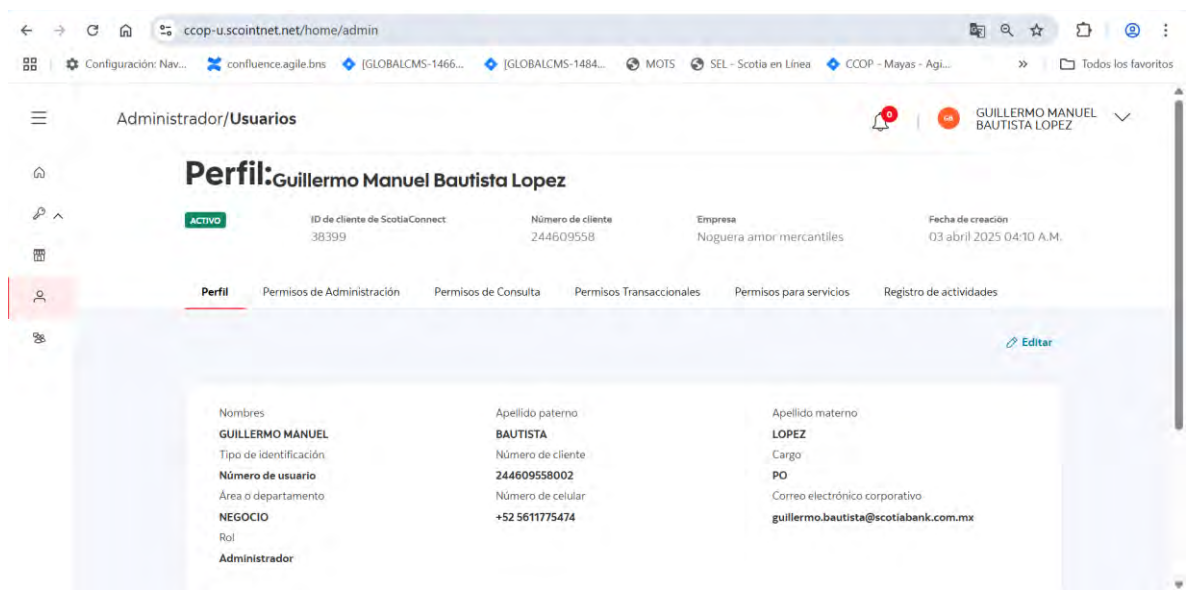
ccop-u.scointnet.net/home/admin

Configuración: Nav... confluence.agile.bns [GLOBALCMS-1466... [GLOBALCMS-1484... MOTS SEL - Scotia en Línea CCOP - Mayas - Agi... » Todos los favoritos

Administrador/**Usuarios**

0

GB GUILLERMO MANUEL BAUTISTA LOPEZ

**Perfil:** Guillermo Manuel Bautista Lopez

ACTIVO

ID de cliente de ScotiaConnect
38399

Número de cliente
244609558

Empresa
Noguera amor mercantiles

Fecha de creación
03 abril 2025 04:10 A.M.

Perfil | Permisos de Administración | Permisos de Consulta | Permisos Transaccionales | Permisos para servicios | Registro de actividades

Editar

Nombres
GUILLERMO MANUEL

Apellido paterno
BAUTISTA

Apellido materno
LOPEZ

Tipo de identificación
Número de usuario

Número de cliente
244609558002

Cargo
PO

Área o departamento
NEGOCIO

Número de celular
+52 5611775474

Correo electrónico corporativo
guillermo.bautista@scotiabank.com.mx

Rol
Administrador